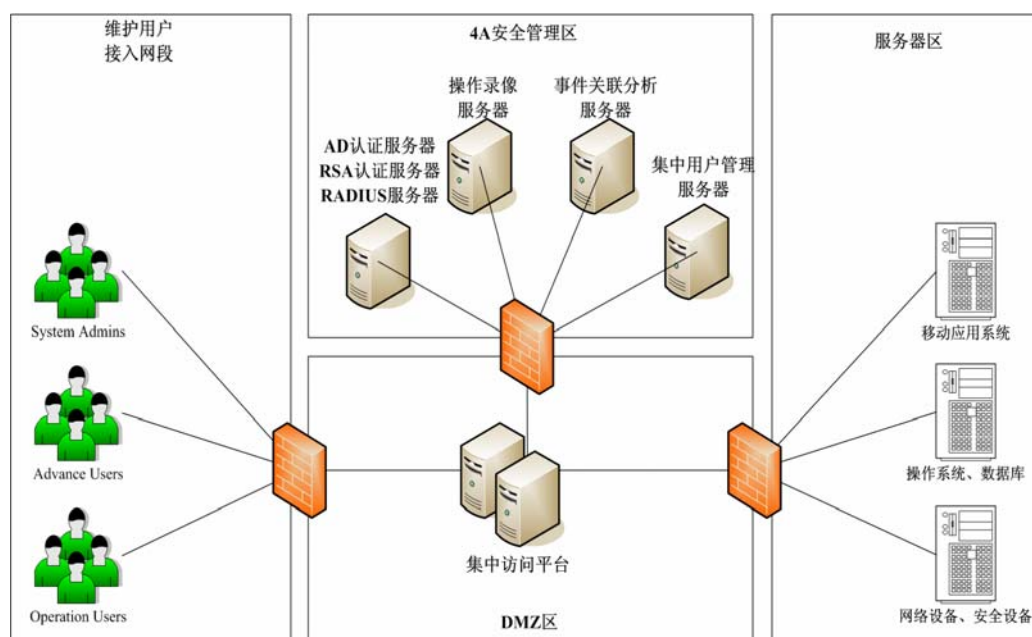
维护用户
接入网段

4A安全管理区

服务器区

操作录像
服务器

事件关联分析
服务器

AD认证服务器
RSA认证服务器
RADIUS服务器

集中用户管理
服务器

System Admins

Advance Users

Operation Users

移动应用系统

操作系统、数据库

网络设备、安全设备

集中访问平台

DMZ区